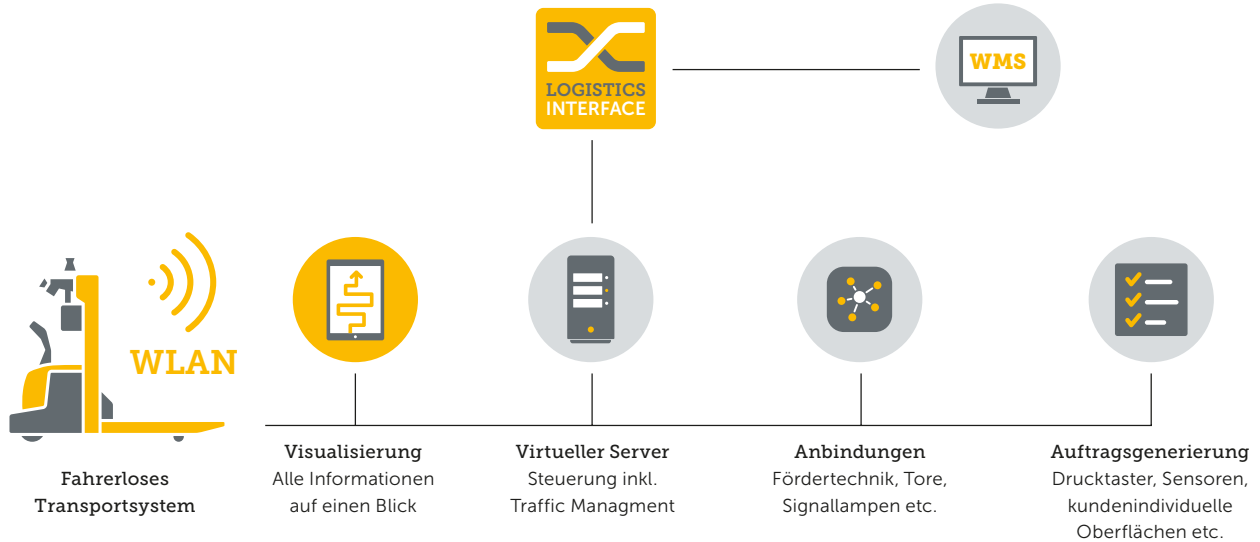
LOGISTICS INTERFACE

WMS

WLAN

Fahrerloses Transportsystem

Visualisierung
Alle Informationen auf einen Blick

Virtueller Server
Steuerung inkl. Traffic Managment

Anbindungen
Fördertechnik, Tore, Signallampen etc.

Auftragsgenerierung
Drucktaster, Sensoren, kundenindividuelle Oberflächen etc.